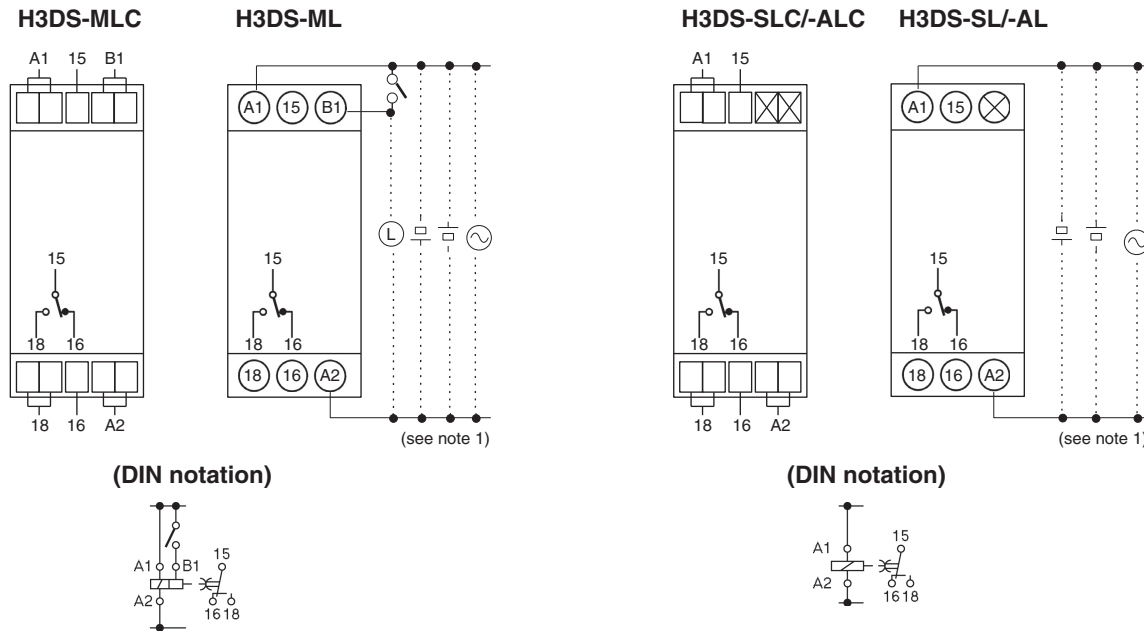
H3DS-MLC

A1 15 B1

15

18 16

18 16 A2

H3DS-ML

A1 15 B1

L

15

18 16

18 16 A2

(see note 1)

(DIN notation)

A1 B1 15

A2 16 18

H3DS-SLC/-ALC

A1 15

15

18 16

18 16 A2

H3DS-SL/-AL

A1 15

15

18 16

18 16 A2

(see note 1)

(DIN notation)

A1 15

A2 16 18